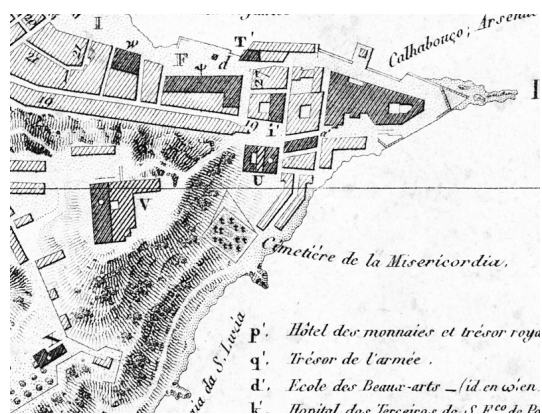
I
F
w
d
T'
Calhabouço; Arsenal
I
i'
U
V
Cimetière de la Misericordia.
da S. Luzia
p'. Hôtel des monnaies et trésor roya
q'. Trésor de l'armée .
d'. Ecole des Beaux-arts _(id en cien
k'. Hopital des Terceiros de S. Fco de Pa